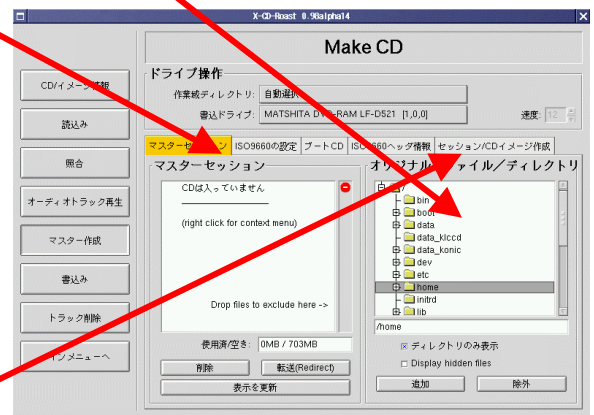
X-CD-Roast 0.98alpha14

Make CD

CD/イメージ情報
読込み
照合
オーディオトラック再生
マスター作成
書込み
トラック削除
メインメニューへ

ドライブ操作
作業用ディレクトリ: 自動選択
書込ドライブ: MATSHITA DVD-RAM LF-D521 [1,0,0]
速度: 12

マスターセッション | ISO9660の設定 | ブートCD | ISO9660ヘッダ情報 | セッション/CDイメージ作成

マスターセッション
CDは入っていません
(right click for context menu)
Drop files to exclude here ->
使用済/空き: 0MB / 703MB
削除
転送(Redirect)
表示を更新

オリジナルのファイル/ディレクトリ
/
bin
boot
data
data_klccd
data_konic
dev
etc
home
initrd
lib
/home
ディレクトリのみ表示
Display hidden files
追加
除外